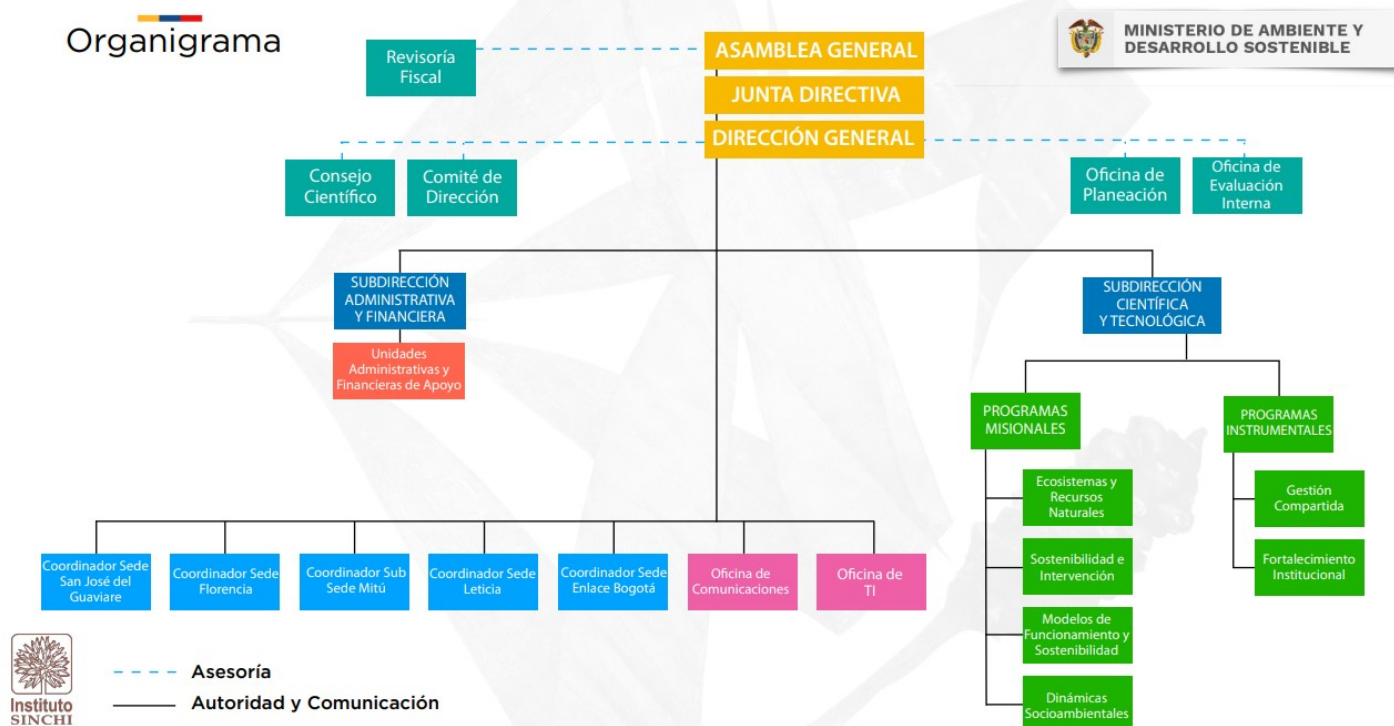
Organigrama

MINISTERIO DE AMBIENTE Y DESARROLLO SOSTENIBLE

Revisoría Fiscal

ASAMBLEA GENERAL

JUNTA DIRECTIVA

DIRECCIÓN GENERAL

Consejo Científico

Comité de Dirección

Oficina de Planeación

Oficina de Evaluación Interna

SUBDIRECCIÓN ADMINISTRATIVA Y FINANCIERA

Unidades Administrativas y Financieras de Apoyo

SUBDIRECCIÓN CIENTÍFICA Y TECNOLÓGICA

PROGRAMAS MISIONALES

PROGRAMAS INSTRUMENTALES

Ecosistemas y Recursos Naturales

Sostenibilidad e Intervención

Modelos de Funcionamiento y Sostenibilidad

Dinámicas Socioambientales

Gestión Compartida

Fortalecimiento Institucional

Coordinador Sede San José del Guaviare

Coordinador Sede Florencia

Coordinador Sub Sede Mitú

Coordinador Sede Leticia

Coordinador Sede Enlace Bogotá

Oficina de Comunicaciones

Oficina de TI

Instituto SINCHI

Asesoría

Autoridad y Comunicación